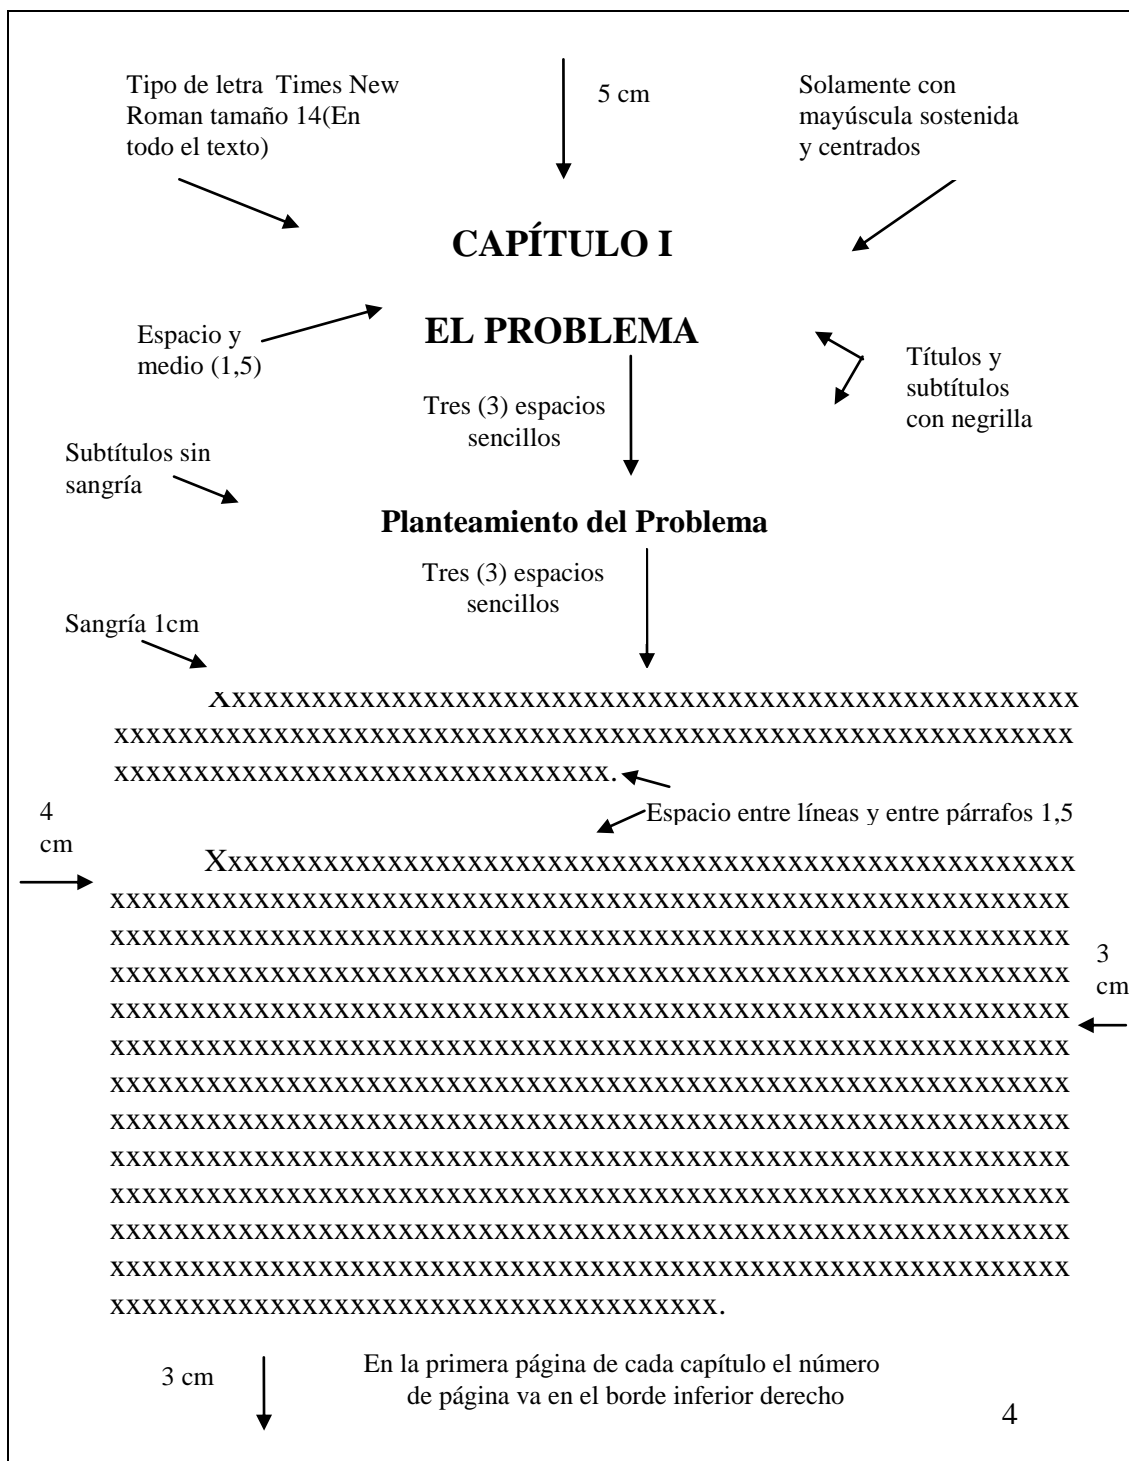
Tipo de letra Times New Roman tamaño 14(En todo el texto)

5 cm

Solamente con mayúscula sostenida y centrados

**CAPÍTULO I**

Espacio y medio (1,5)

**EL PROBLEMA**

Títulos y subtítulos con negrilla

Tres (3) espacios sencillos

Subtítulos sin sangría

**Planteamiento del Problema**

Tres (3) espacios sencillos

Sangría 1cm

Xxxxxxxxxxxxxxxxxxxxxxxxxxxxxxxxxxxxxxxxxxxxxxxxxxxxxxxxxxxxxxxxxxxxxxxxxxxxxxxxxxxxxxxxxxxxxxxxxxxxxxxxxxxxxxxxxxxxxxxxxxxxxxxxxxx.

Espacio entre líneas y entre párrafos 1,5

4 cm

Xxxxxxxxxxxxxxxxxxxxxxxxxxxxxxxxxxxxxxxxxxxxxxxxxxxxxxxxxxxxxxxxxxxxxxxxxxxxxxxxxxxxxxxxxxxxxxxxxxxxxxxxxxxxxxxxxxxxxxxxxxxxxxxxxxxxxxxxxxxxxxxxxxxxxxxxxxxxxxxxxxxxxxxxxxxxxxxxxxxxxxxxxxxxxxxxxxxxxxxxxxxxxxxxxxxxxxxxxxxxxxxxxxxxxxxxxxxxxxxxxxxxxxxxxxxxxxxxxxxxxxxxxxxxxxxxxxxxxxxxxxxxxxxxxxxxxxxxxxxxxxxxxxxxxxxxxxxxxxxxxxxxxxxxxxxxxxxxxxxxxxxxxxxxxxxxxxxxxxxxxxxxxxxxxxxxxxxxxxxxxxxxxxxxxxxxxxxxxxxxxxxxxxxxxxxxxxxxxxxxxxxxxxxxxxxxxxxxxxxxxxxxxxxxxxxxxxxxxxxxxxxxxxxxxxxxxxxxxxxxxxxxxxxxxxxxxxxxxxxxxxxxxxxxxxxxxxxxxxxxxxxxxxxxxxxxxxxxxxxxxxxxxxxxxxxxxxxxxxxxxxxxxxxxxxxxxxxxxxxxxxxxxxxxxxxxxxxxxxxxxxxxxxxxxxxxxxxxxxxxxxxxxxxxxxxxxxxxxxxxxxxxxxxxxxxxxxxxxxxxxxxxxxxxxxxxxxxxxxxxxxxxxxxxxxxxxx.

3 cm

3 cm

En la primera página de cada capítulo el número de página va en el borde inferior derecho

4